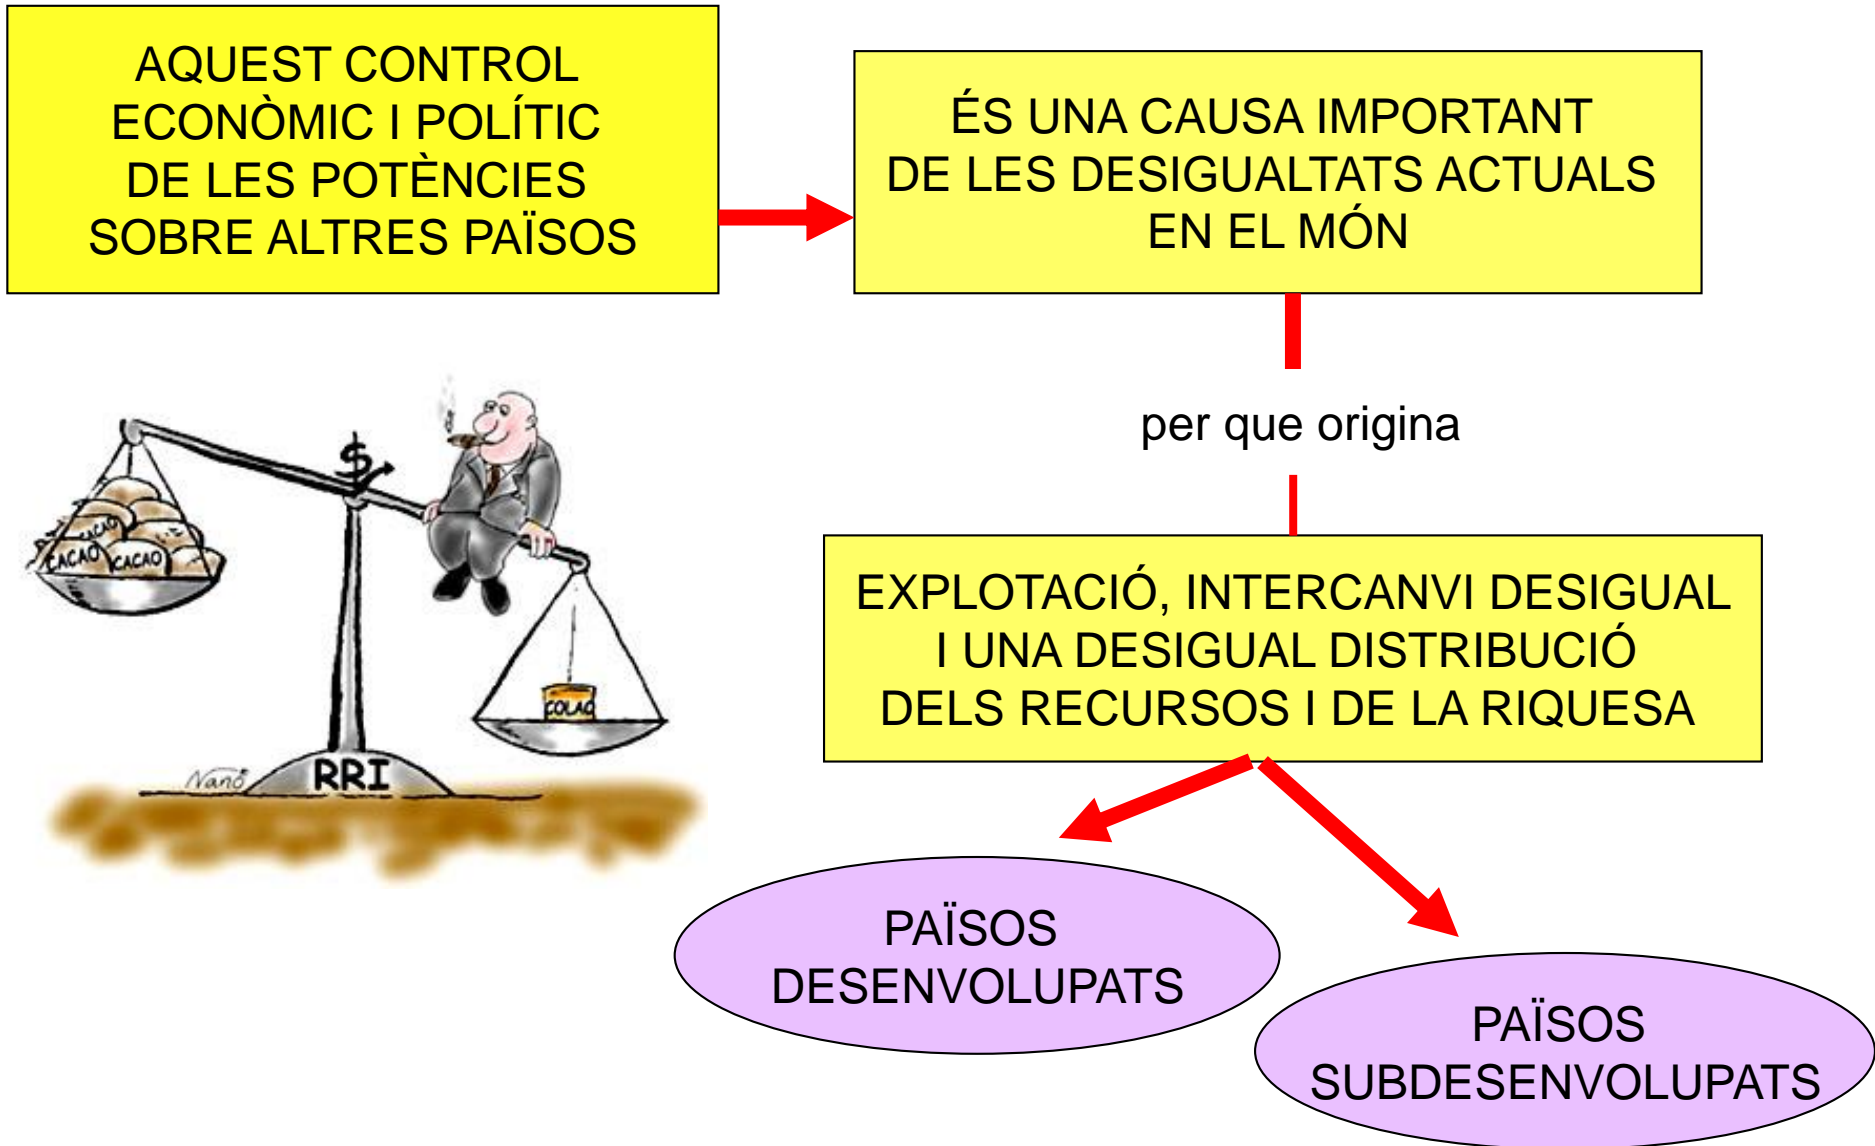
AQUEST CONTROL ECONÒMIC I POLÍTIC DE LES POTÈNCIES SOBRE ALTRES PAÏSOS

ÉS UNA CAUSA IMPORTANT DE LES DESIGUALTATS ACTUALS EN EL MÓN

per que origina

EXPLOTACIÓ, INTERCANVI DESIGUAL I UNA DESIGUAL DISTRIBUCIÓ DELS RECURSOS I DE LA RIQUESA

PAÏSOS DESENVOLUPATS

PAÏSOS SUBDESENVOLUPATS

$

CACAO

CACAO

CACAO

COLAO

RRI

Nano